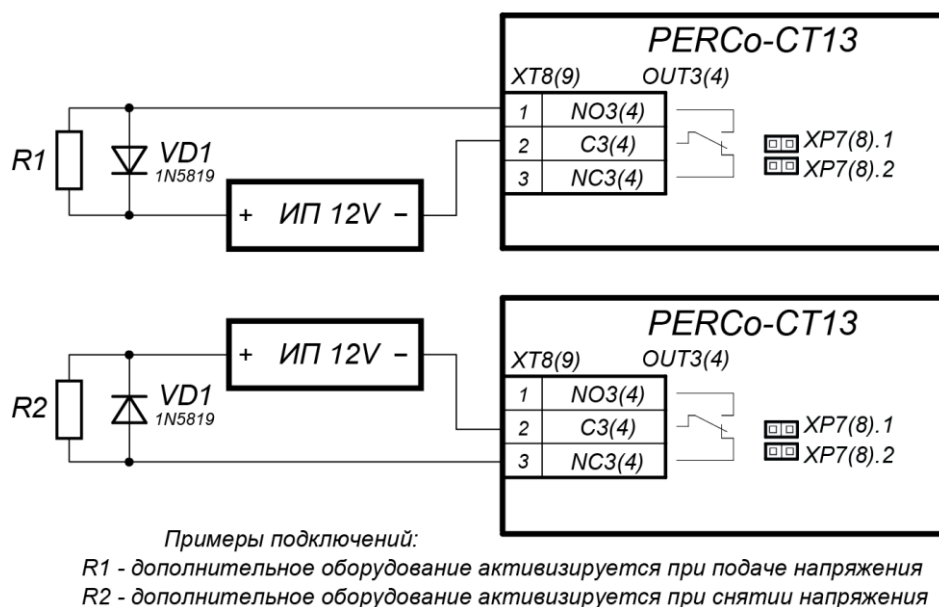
PERCo-CT13

XT8(9) OUT3(4)

| | |
|---|---|
| 1 | NO3(4) |
| 2 | C3(4) |
| 3 | NC3(4) |

XP7(8).1
XP7(8).2

R1

VD1
1N5819

+ ИП 12V −

PERCo-CT13

XT8(9) OUT3(4)

| | |
|---|---|
| 1 | NO3(4) |
| 2 | C3(4) |
| 3 | NC3(4) |

XP7(8).1
XP7(8).2

+ ИП 12V −

R2

VD1
1N5819

Примеры подключений:
R1 - дополнительное оборудование активизируется при подаче напряжения
R2 - дополнительное оборудование активизируется при снятии напряжения